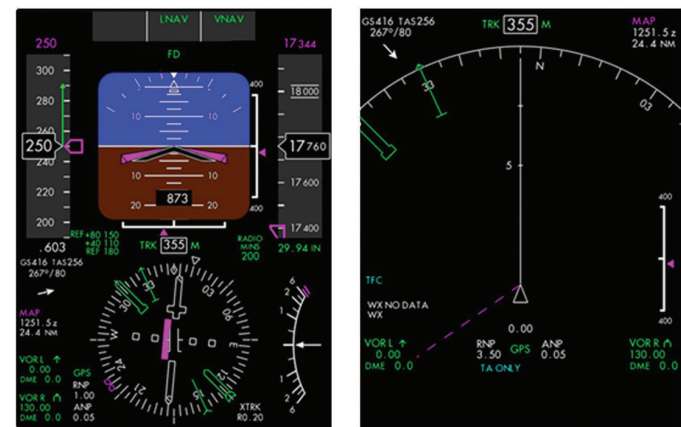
LNAV
VNAV
250
17344
FD
300
280
260
250
240
220
200
.603
10
10
10
10
20
20
873
20
20
400
18000
17760
17600
400
17400
29.94 IN
REF+80 150
+40 110
REF 180
TRK 355 M
RADIO
MINS
200
GS416 TAS256
267°/80
MAP
1251.5z
24.4 NM
VOR L
0.00
DME 0.0
GPS
RNP
1.00
ANP
0.05
VOR R
130.00
DME 0.0
XTRK
R0.20
33
N
3
W
E
24
21
S
12
15
2
1
1
2
6

GS416 TAS256
267°/80
TRK 355 M
MAP
1251.5z
24.4 NM
N
30
03
5
TFC
WX NO DATA
WX
0.00
VOR L
0.00
DME 0.0
RNP
3.50
GPS
ANP
0.05
TA ONLY
VOR R
130.00
DME 0.0
400
400